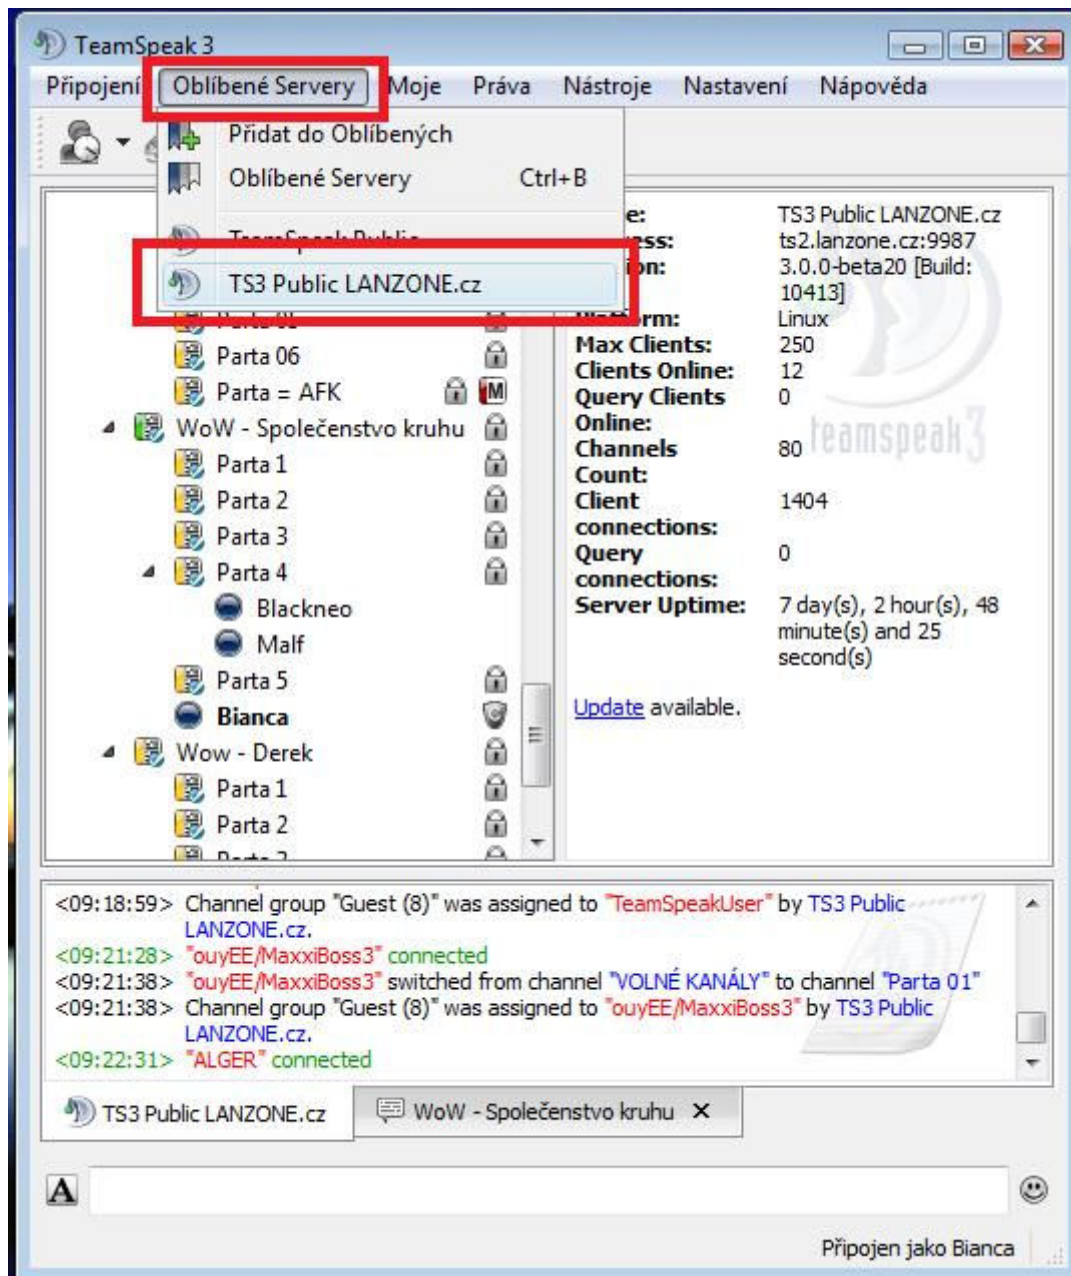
TeamSpeak 3

Připojení Oblíbené Servery Moje Práva Nástroje Nastavení Nápověda

Přidat do Oblíbených
Oblíbené Servery Ctrl+B
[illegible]
TS3 Public LANZONE.cz

Parta 06
Parta = AFK
WoW - Společenstvo kruhu
Parta 1
Parta 2
Parta 3
Parta 4
Blackneo
Malf
Parta 5
Bianca
Wow - Derek
Parta 1
Parta 2

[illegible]e: TS3 Public LANZONE.cz
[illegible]ss: ts2.lanzone.cz:9987
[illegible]on: 3.0.0-beta20 [Build: 10413]
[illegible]rm: Linux
Max Clients: 250
Clients Online: 12
Query Clients Online: 0
Channels Count: 80
Client connections: 1404
Query connections: 0
Server Uptime: 7 day(s), 2 hour(s), 48 minute(s) and 25 second(s)

Update available.

teamspeak3

<09:18:59> Channel group "Guest (8)" was assigned to "TeamSpeakUser" by TS3 Public LANZONE.cz.
<09:21:28> "ouyEE/MaxxiBoss3" connected
<09:21:38> "ouyEE/MaxxiBoss3" switched from channel "VOLNÉ KANÁLY" to channel "Parta 01"
<09:21:38> Channel group "Guest (8)" was assigned to "ouyEE/MaxxiBoss3" by TS3 Public LANZONE.cz.
<09:22:31> "ALGER" connected

TS3 Public LANZONE.cz
WoW - Společenstvo kruhu ✕

Připojen jako Bianca